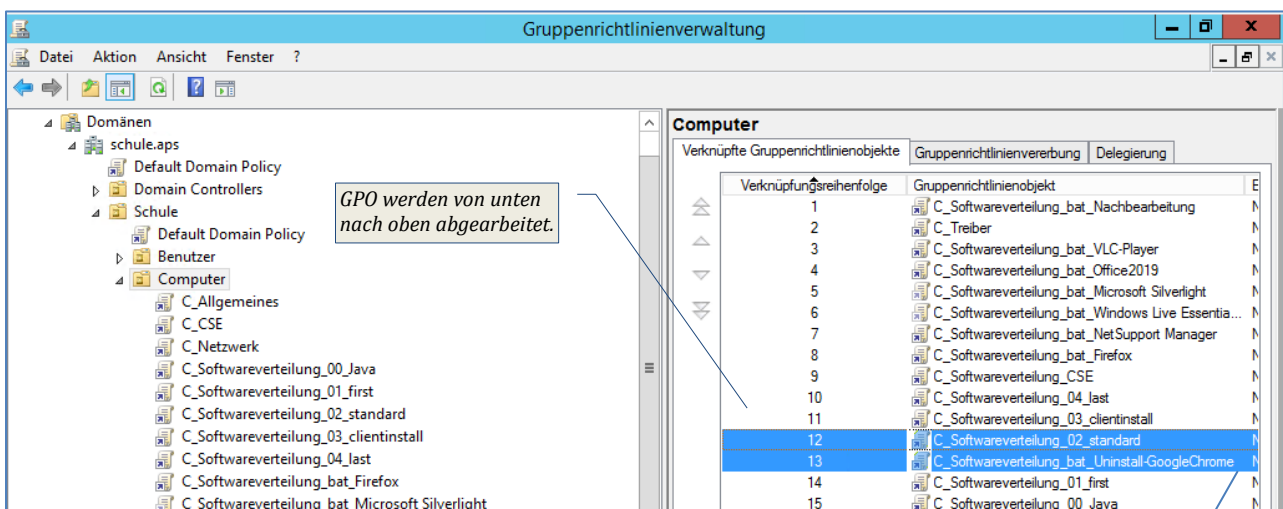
Gruppenrichtlinienverwaltung

Datei Aktion Ansicht Fenster ?

Domänen
schule.aps
Default Domain Policy
Domain Controllers
Schule
Default Domain Policy
Benutzer
Computer
C_Allgemeines
C_CSE
C_Netzwerk
C_Softwareverteilung_00_Java
C_Softwareverteilung_01_first
C_Softwareverteilung_02_standard
C_Softwareverteilung_03_clientinstall
C_Softwareverteilung_04_last
C_Softwareverteilung_bat_Firefox
C_Softwareverteilung_bat_Microsoft Silverlight

GPO werden von unten nach oben abgearbeitet.

Computer

Verknüpfte Gruppenrichtlinienobjekte | Gruppenrichtlinienvererbung | Delegierung

| Verknüpfungsreihenfolge | Gruppenrichtlinienobjekt | E |
|---|---|---|
| 1 | C_Softwareverteilung_bat_Nachbearbeitung | N |
| 2 | C_Treiber | N |
| 3 | C_Softwareverteilung_bat_VLC-Player | N |
| 4 | C_Softwareverteilung_bat_Office2019 | N |
| 5 | C_Softwareverteilung_bat_Microsoft Silverlight | N |
| 6 | C_Softwareverteilung_bat_Windows Live Essentia... | N |
| 7 | C_Softwareverteilung_bat_NetSupport Manager | N |
| 8 | C_Softwareverteilung_bat_Firefox | N |
| 9 | C_Softwareverteilung_CSE | N |
| 10 | C_Softwareverteilung_04_last | N |
| 11 | C_Softwareverteilung_03_clientinstall | N |
| 12 | C_Softwareverteilung_02_standard | N |
| 13 | C_Softwareverteilung_bat_Uninstall-GoogleChrome | N |
| 14 | C_Softwareverteilung_01_first | N |
| 15 | C_Softwareverteilung_00_Java | N |